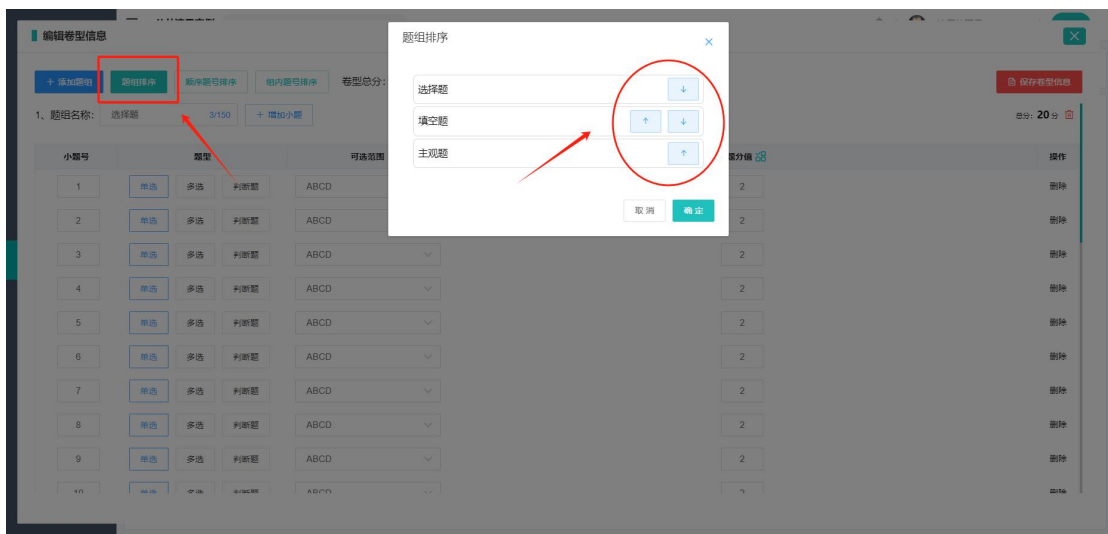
编辑卷型信息

+ 添加题组　题组排序　顺序题号排序　组内题号排序　卷型总分:

保存卷型信息

1、题组名称: 选择题 3/150　+ 增加小题

总分: 20 分

| 小题号 | 题型 | 可选范围 | 满分值 | 操作 |
|---|---|---|---|---|
| 1 | 单选 多选 判断题 | ABCD | 2 | 删除 |
| 2 | 单选 多选 判断题 | ABCD | 2 | 删除 |
| 3 | 单选 多选 判断题 | ABCD | 2 | 删除 |
| 4 | 单选 多选 判断题 | ABCD | 2 | 删除 |
| 5 | 单选 多选 判断题 | ABCD | 2 | 删除 |
| 6 | 单选 多选 判断题 | ABCD | 2 | 删除 |
| 7 | 单选 多选 判断题 | ABCD | 2 | 删除 |
| 8 | 单选 多选 判断题 | ABCD | 2 | 删除 |
| 9 | 单选 多选 判断题 | ABCD | 2 | 删除 |
| 10 | 单选 多选 判断题 | ABCD | 2 | 删除 |

题组排序

选择题 ↓
填空题 ↑ ↓
主观题 ↑

取消　确定